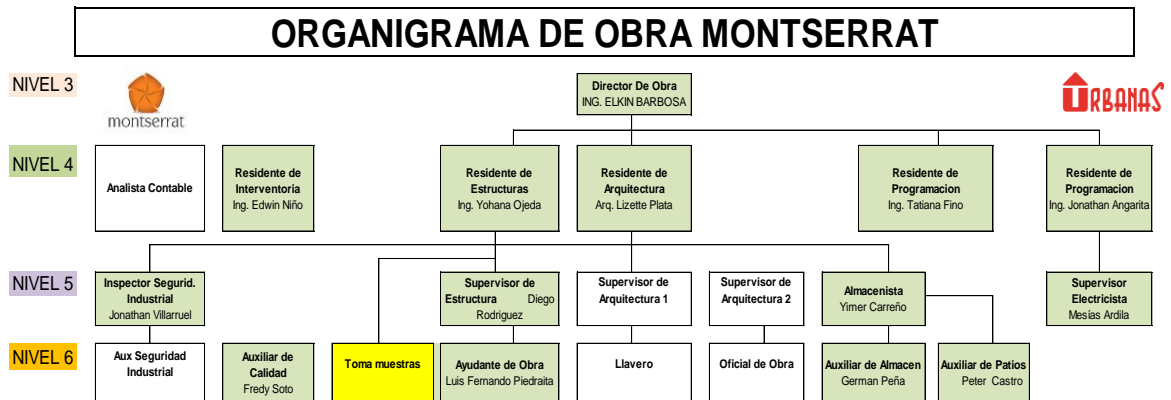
ORGANIGRAMA DE OBRA MONTSERRAT

NIVEL 3

montserrat

Director De Obra
ING. ELKIN BARBOSA

URBANAS

NIVEL 4

Analista Contable

Residente de Interventoria
Ing. Edwin Niño

Residente de Estructuras
Ing. Yohana Ojeda

Residente de Arquitectura
Arq. Lizette Plata

Residente de Programacion
Ing. Tatiana Fino

Residente de Programacion
Ing. Jonathan Angarita

NIVEL 5

Inspector Segurid. Industrial
Jonathan Villarruel

Supervisor de Estructura Diego Rodriguez

Supervisor de Arquitectura 1

Supervisor de Arquitectura 2

Almacenista
Yimer Carreño

Supervisor Electricista
Mesías Ardila

NIVEL 6

Aux Seguridad Industrial

Auxiliar de Calidad
Fredy Soto

Toma muestras

Ayudante de Obra
Luis Fernando Piedraita

Llavero

Oficial de Obra

Auxiliar de Almacen
German Peña

Auxiliar de Patios
Peter Castro